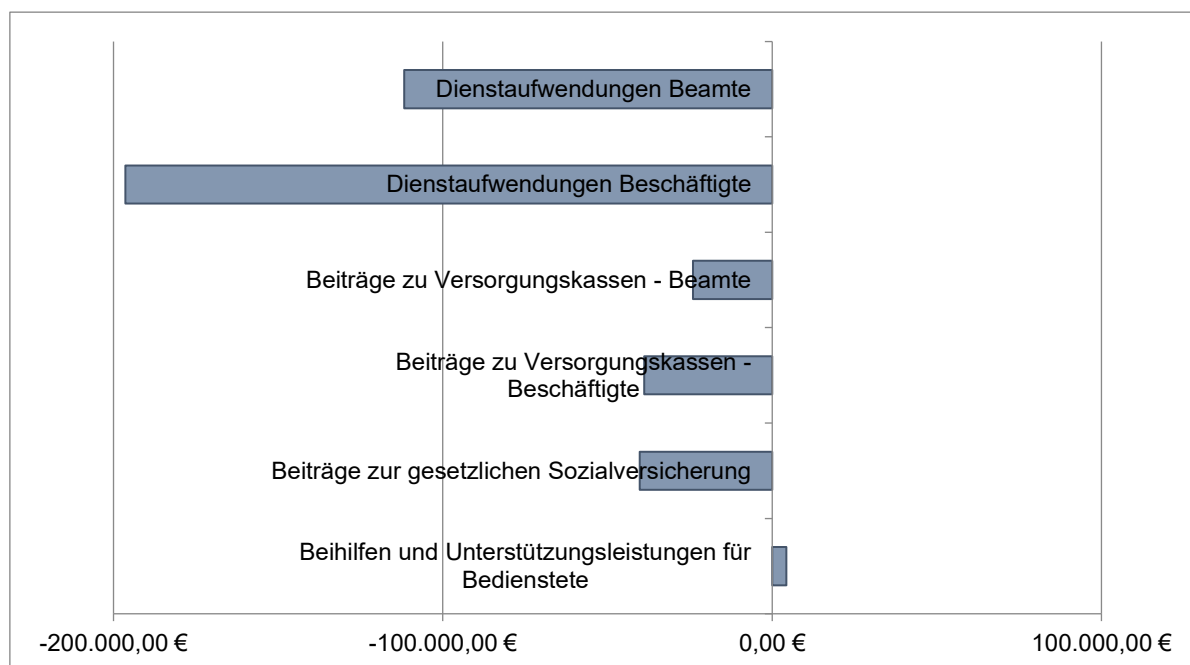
Dienstaufwendungen Beamte

Dienstaufwendungen Beschäftigte

Beiträge zu Versorgungskassen - Beamte

Beiträge zu Versorgungskassen - Beschäftigte

Beiträge zur gesetzlichen Sozialversicherung

Beihilfen und Unterstützungsleistungen für Bedienstete

-200.000,00 €
-100.000,00 €
0,00 €
100.000,00 €